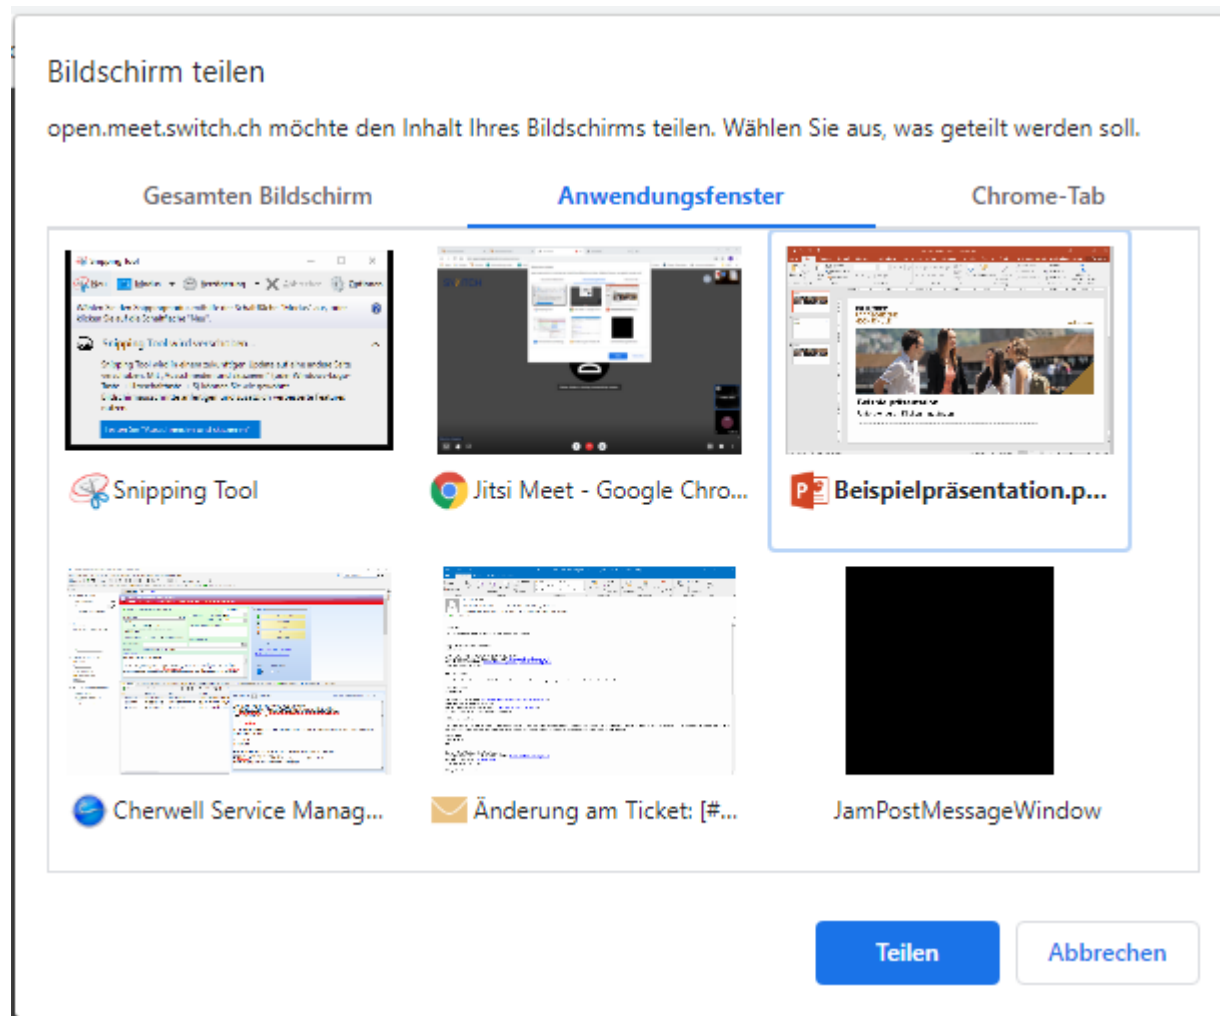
Bildschirm teilen

open.meet.switch.ch möchte den Inhalt Ihres Bildschirms teilen. Wählen Sie aus, was geteilt werden soll.

Gesamten Bildschirm

Anwendungsfenster

Chrome-Tab

Snipping Tool

Jitsi Meet - Google Chro...

Beispielpräsentation.p...

Cherwell Service Manag...

Änderung am Ticket: [#...

JamPostMessageWindow

Teilen

Abbrechen